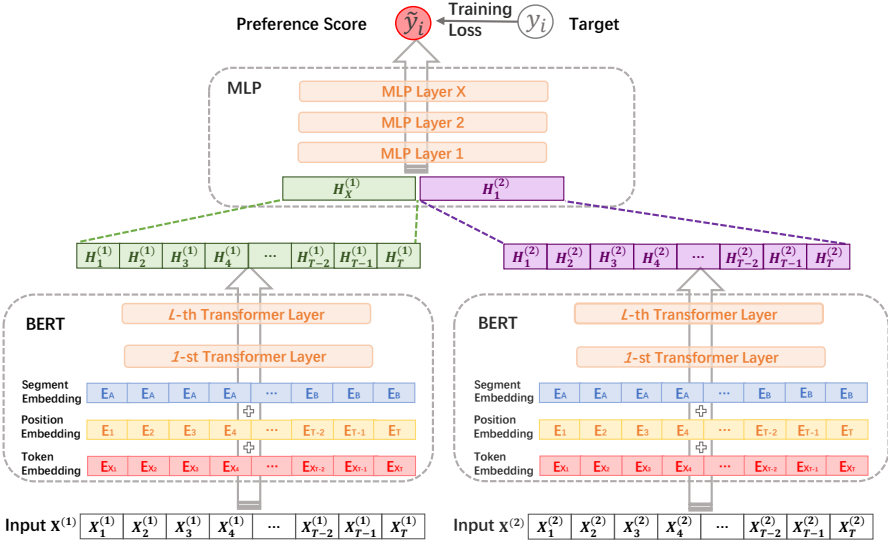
Preference Score $\tilde{y}_i$ Training Loss $y_i$ Target

MLP

MLP Layer X

MLP Layer 2

MLP Layer 1

$H_X^{(1)}$ $H_1^{(2)}$

| $H_1^{(1)}$ | $H_2^{(1)}$ | $H_3^{(1)}$ | $H_4^{(1)}$ | ··· | $H_{T-2}^{(1)}$ | $H_{T-1}^{(1)}$ | $H_T^{(1)}$ |
|---|---|---|---|---|---|---|---|

| $H_1^{(2)}$ | $H_2^{(2)}$ | $H_3^{(2)}$ | $H_4^{(2)}$ | ··· | $H_{T-2}^{(2)}$ | $H_{T-1}^{(2)}$ | $H_T^{(2)}$ |
|---|---|---|---|---|---|---|---|

BERT

$L$-th Transformer Layer

$1$-st Transformer Layer

Segment Embedding

| $E_A$ | $E_A$ | $E_A$ | $E_A$ | ··· | $E_B$ | $E_B$ | $E_B$ |
|---|---|---|---|---|---|---|---|

Position Embedding

| $E_1$ | $E_2$ | $E_3$ | $E_4$ | ··· | $E_{T-2}$ | $E_{T-1}$ | $E_T$ |
|---|---|---|---|---|---|---|---|

Token Embedding

| $E_{X_1}$ | $E_{X_2}$ | $E_{X_3}$ | $E_{X_4}$ | ··· | $E_{X_{T-2}}$ | $E_{X_{T-1}}$ | $E_{X_T}$ |
|---|---|---|---|---|---|---|---|

BERT

$L$-th Transformer Layer

$1$-st Transformer Layer

Segment Embedding

| $E_A$ | $E_A$ | $E_A$ | $E_A$ | ··· | $E_B$ | $E_B$ | $E_B$ |
|---|---|---|---|---|---|---|---|

Position Embedding

| $E_1$ | $E_2$ | $E_3$ | $E_4$ | ··· | $E_{T-2}$ | $E_{T-1}$ | $E_T$ |
|---|---|---|---|---|---|---|---|

Token Embedding

| $E_{X_1}$ | $E_{X_2}$ | $E_{X_3}$ | $E_{X_4}$ | ··· | $E_{X_{T-2}}$ | $E_{X_{T-1}}$ | $E_{X_T}$ |
|---|---|---|---|---|---|---|---|

Input $X^{(1)}$

| $X_1^{(1)}$ | $X_2^{(1)}$ | $X_3^{(1)}$ | $X_4^{(1)}$ | ··· | $X_{T-2}^{(1)}$ | $X_{T-1}^{(1)}$ | $X_T^{(1)}$ |
|---|---|---|---|---|---|---|---|

Input $X^{(2)}$

| $X_1^{(2)}$ | $X_2^{(2)}$ | $X_3^{(2)}$ | $X_4^{(2)}$ | ··· | $X_{T-2}^{(2)}$ | $X_{T-1}^{(2)}$ | $X_T^{(2)}$ |
|---|---|---|---|---|---|---|---|